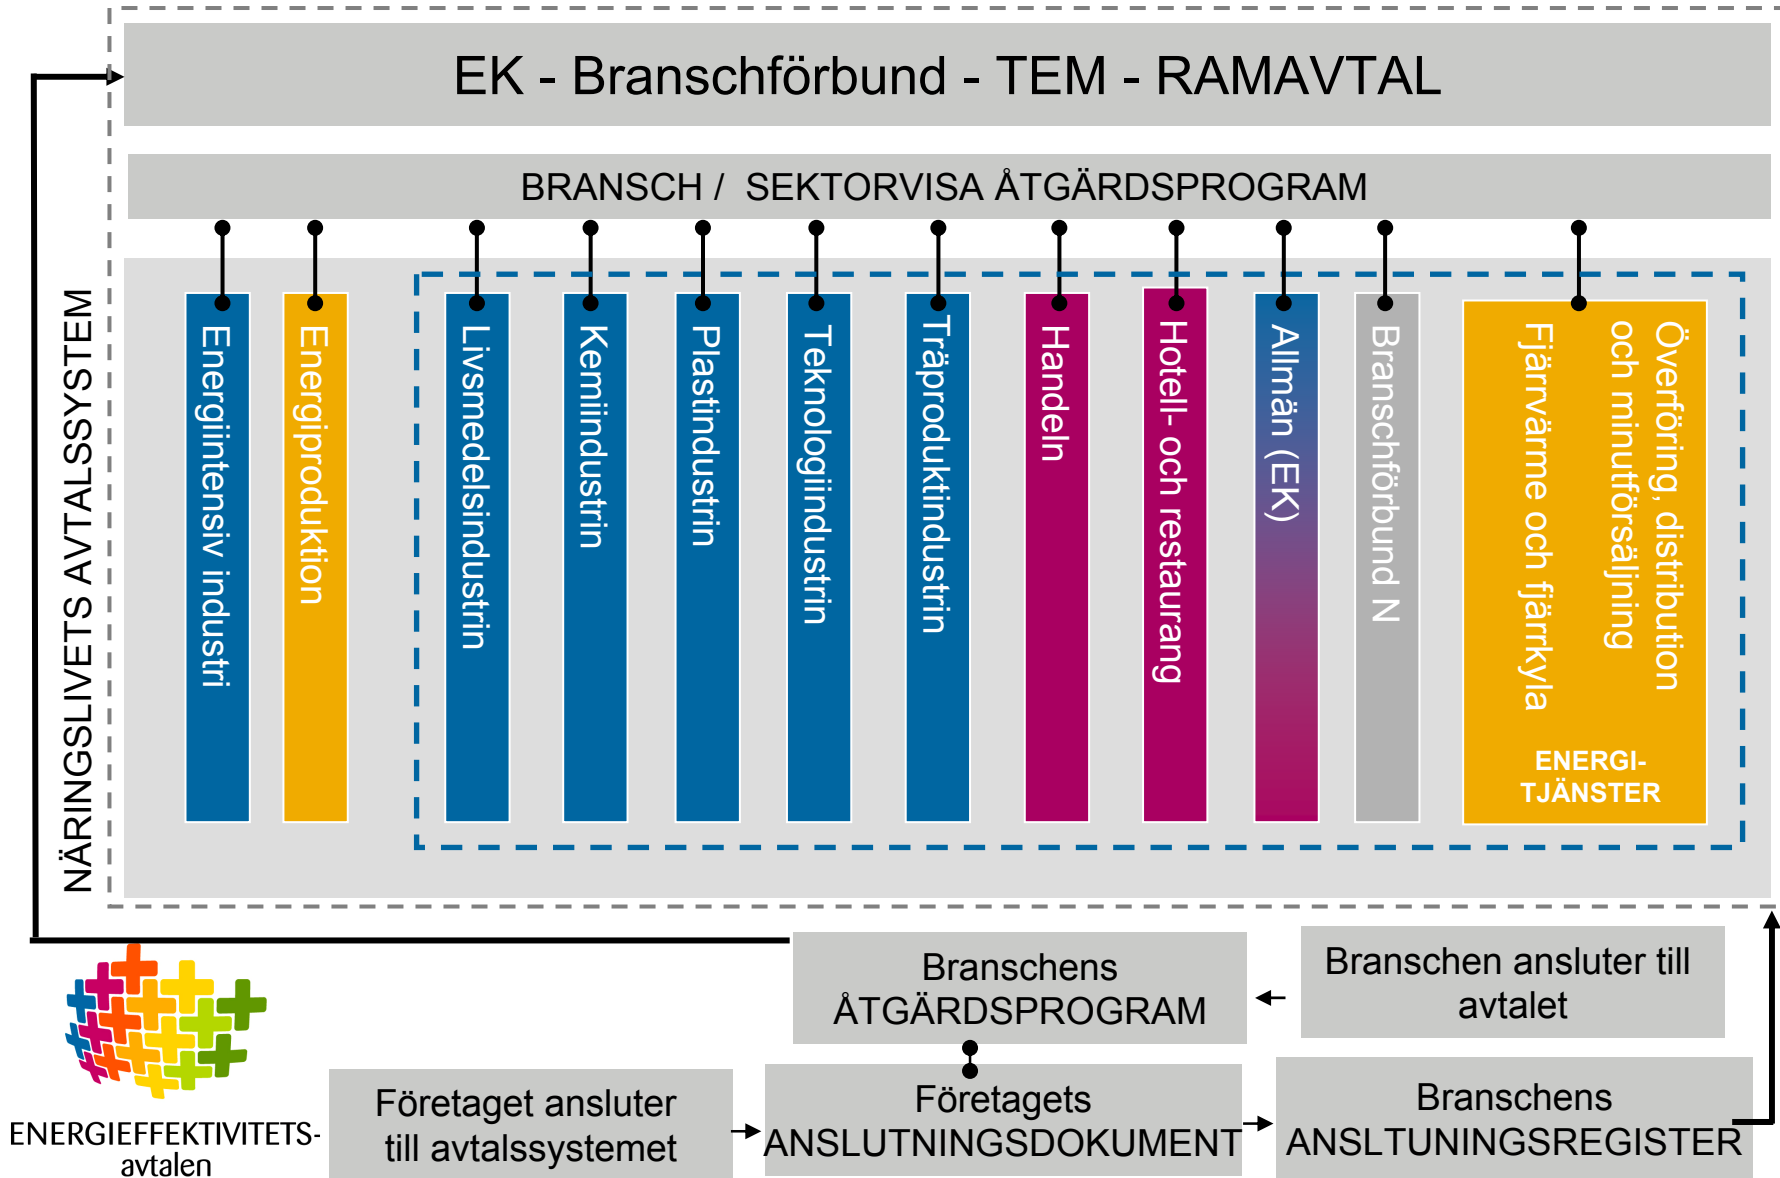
EK - Branschförbund - TEM - RAMAVTAL

BRANSCH / SEKTORVISA ÅTGÄRDSPROGRAM

NÄRINGSLIVETS AVTALSSYSTEM

Energiintensiv industri

Energiproduktion

Livsmedelsindustrin

Kemiindustrin

Plastindustrin

Teknologiindustrin

Träproduktindustrin

Handeln

Hotell- och restaurang

Allmän (EK)

Branschförbund N

Överföring, distribution och minutförsäljning Fjärrvärme och fjärrkyla

ENERGI-TJÄNSTER

Branschens ÅTGÄRDSPROGRAM

Branschen ansluter till avtalet

ENERGIEFFEKTIVITETS-avtalen

Företaget ansluter till avtalssystemet

Företagets ANSLUTNINGSDOKUMENT

Branschens ANSLTUNINGSREGISTER